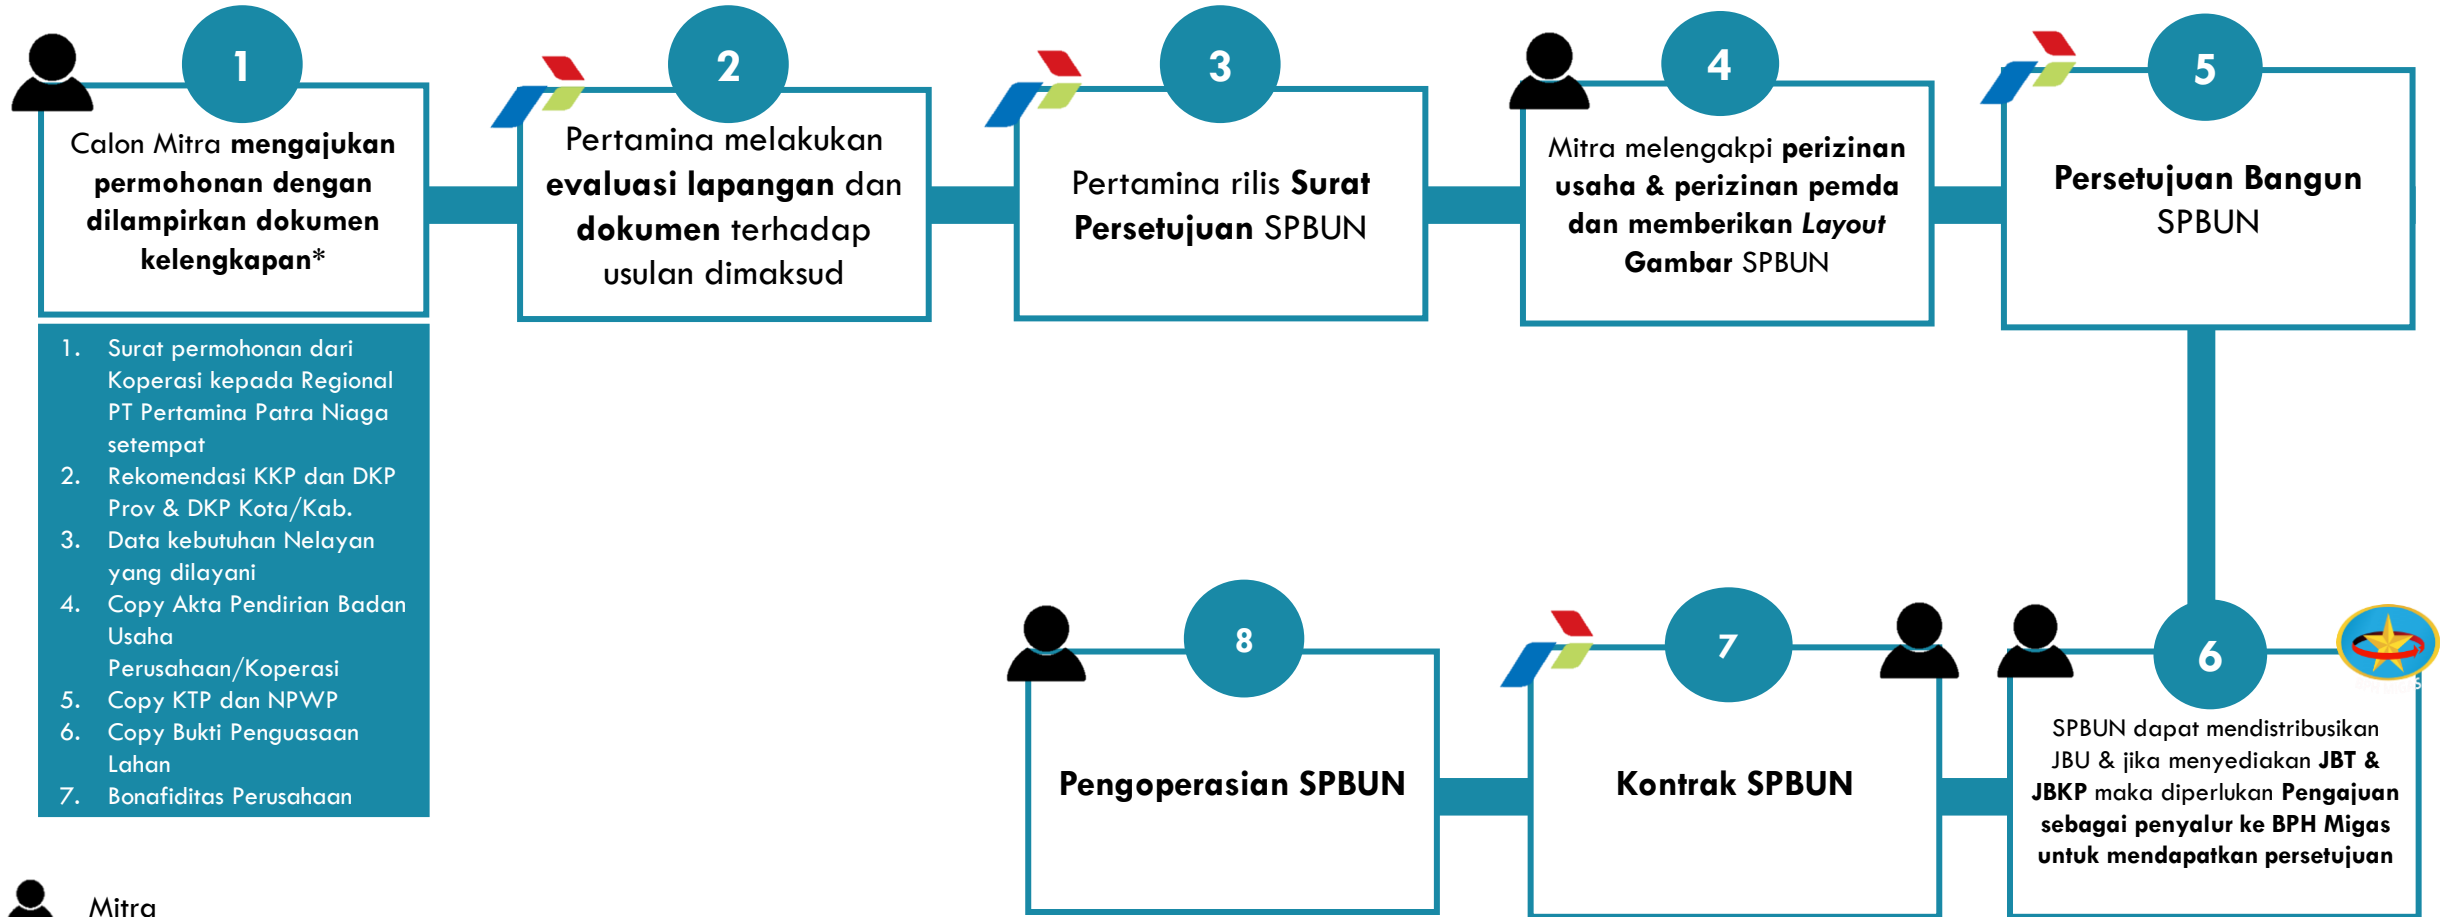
1
Calon Mitra mengajukan permohonan dengan dilampirkan dokumen kelengkapan*

1. Surat permohonan dari Koperasi kepada Regional PT Pertamina Patra Niaga setempat
2. Rekomendasi KKP dan DKP Prov & DKP Kota/Kab.
3. Data kebutuhan Nelayan yang dilayani
4. Copy Akta Pendirian Badan Usaha Perusahaan/Koperasi
5. Copy KTP dan NPWP
6. Copy Bukti Penguasaan Lahan
7. Bonafiditas Perusahaan

2
Pertamina melakukan evaluasi lapangan dan dokumen terhadap usulan dimaksud

3
Pertamina rilis Surat Persetujuan SPBUN

4
Mitra melengkapi perizinan usaha & perizinan pemda dan memberikan Layout Gambar SPBUN

5
Persetujuan Bangun SPBUN

6
SPBUN dapat mendistribusikan JBU & jika menyediakan JBT & JBKP maka diperlukan Pengajuan sebagai penyalur ke BPH Migas untuk mendapatkan persetujuan

7
Kontrak SPBUN

8
Pengoperasian SPBUN

Mitra